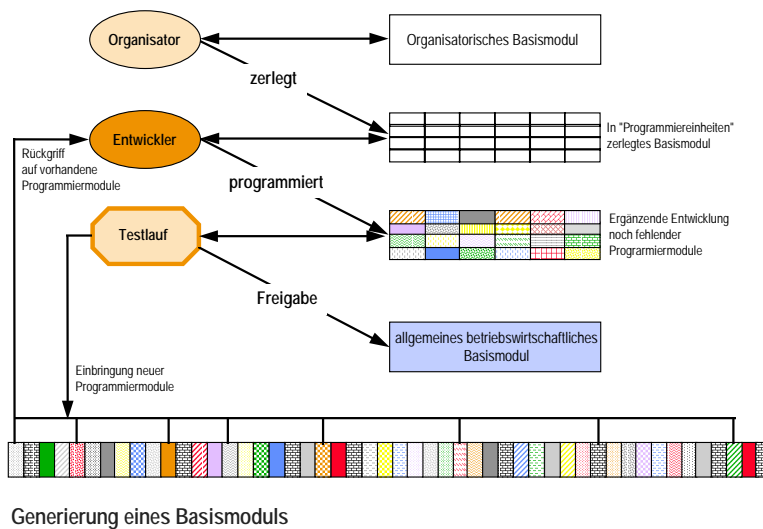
Organisator

Organisatorisches Basismodul

zerlegt

Entwickler

In "Programmiereinheiten" zerlegtes Basismodul

Rückgriff auf vorhandene Programmiermodule

programmiert

Testlauf

Ergänzende Entwicklung noch fehlender Prograrmiermodule

Freigabe

allgemeines betriebswirtschaftliches Basismodul

Einbringung neuer Programmiermodule

Generierung eines Basismoduls